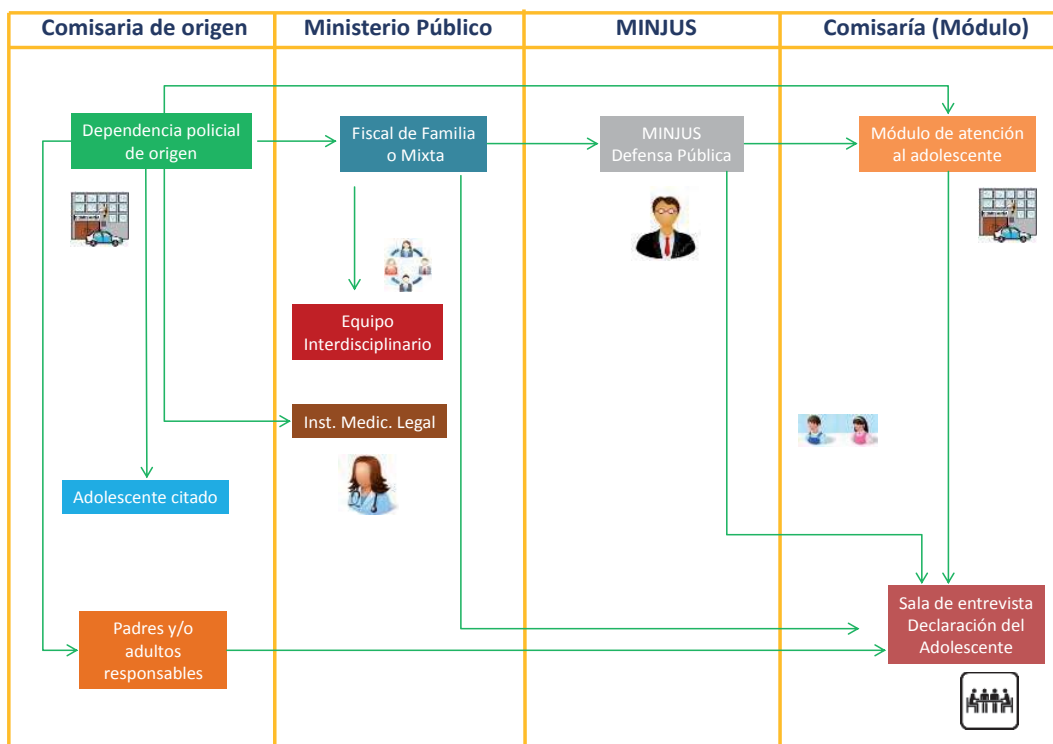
| Comisaria de origen | Ministerio Público | MINJUS | Comisaría (Módulo) |
|---|---|---|---|

Dependencia policial de origen

Fiscal de Familia o Mixta

MINJUS Defensa Pública

Módulo de atención al adolescente

Equipo Interdisciplinario

Inst. Medic. Legal

Adolescente citado

Padres y/o adultos responsables

Sala de entrevista Declaración del Adolescente